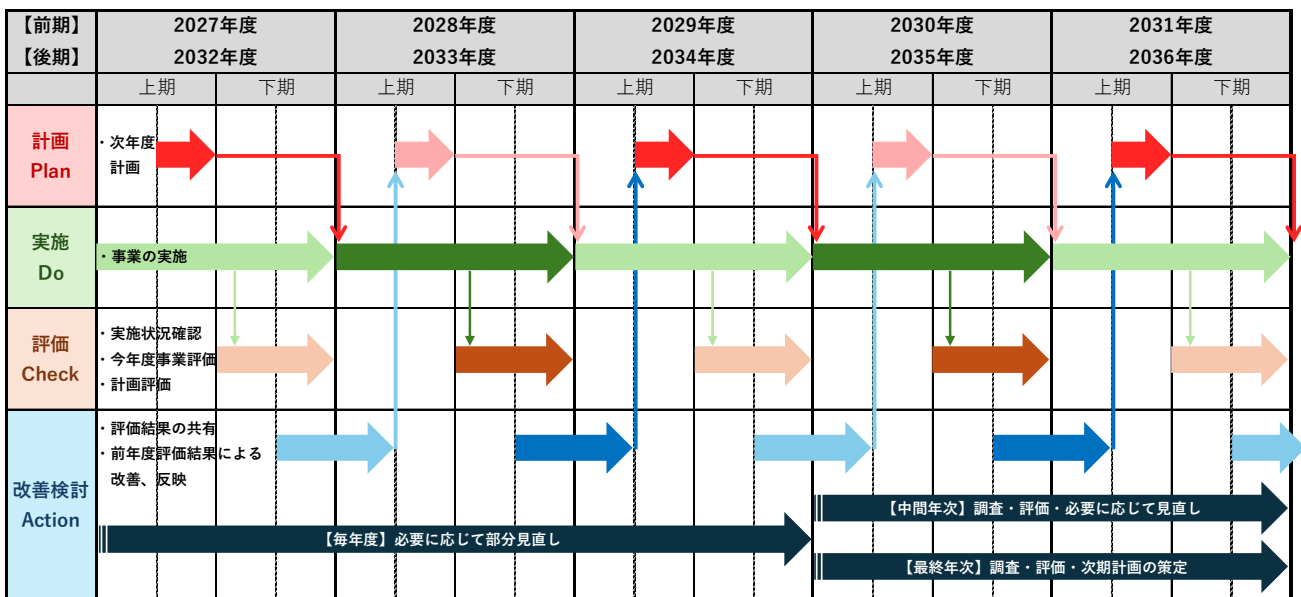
| 【前期】<br>【後期】 | 2027年度<br>2032年度 | | 2028年度<br>2033年度 | | 2029年度<br>2034年度 | | 2030年度<br>2035年度 | | 2031年度<br>2036年度 | |
|---|---|---|---|---|---|---|---|---|---|---|
| | 上期 | 下期 | 上期 | 下期 | 上期 | 下期 | 上期 | 下期 | 上期 | 下期 |
| 計画<br>Plan | ・次年度計画 | | | | | | | | | |
| 実施<br>Do | ・事業の実施 | | | | | | | | | |
| 評価<br>Check | ・実施状況確認<br>・今年度事業評価<br>・計画評価 | | | | | | | | | |
| 改善検討<br>Action | ・評価結果の共有<br>・前年度評価結果による改善、反映 | | | | | | | | | |

【毎年度】必要に応じて部分見直し

【中間年次】調査・評価・必要に応じて見直し

【最終年次】調査・評価・次期計画の策定